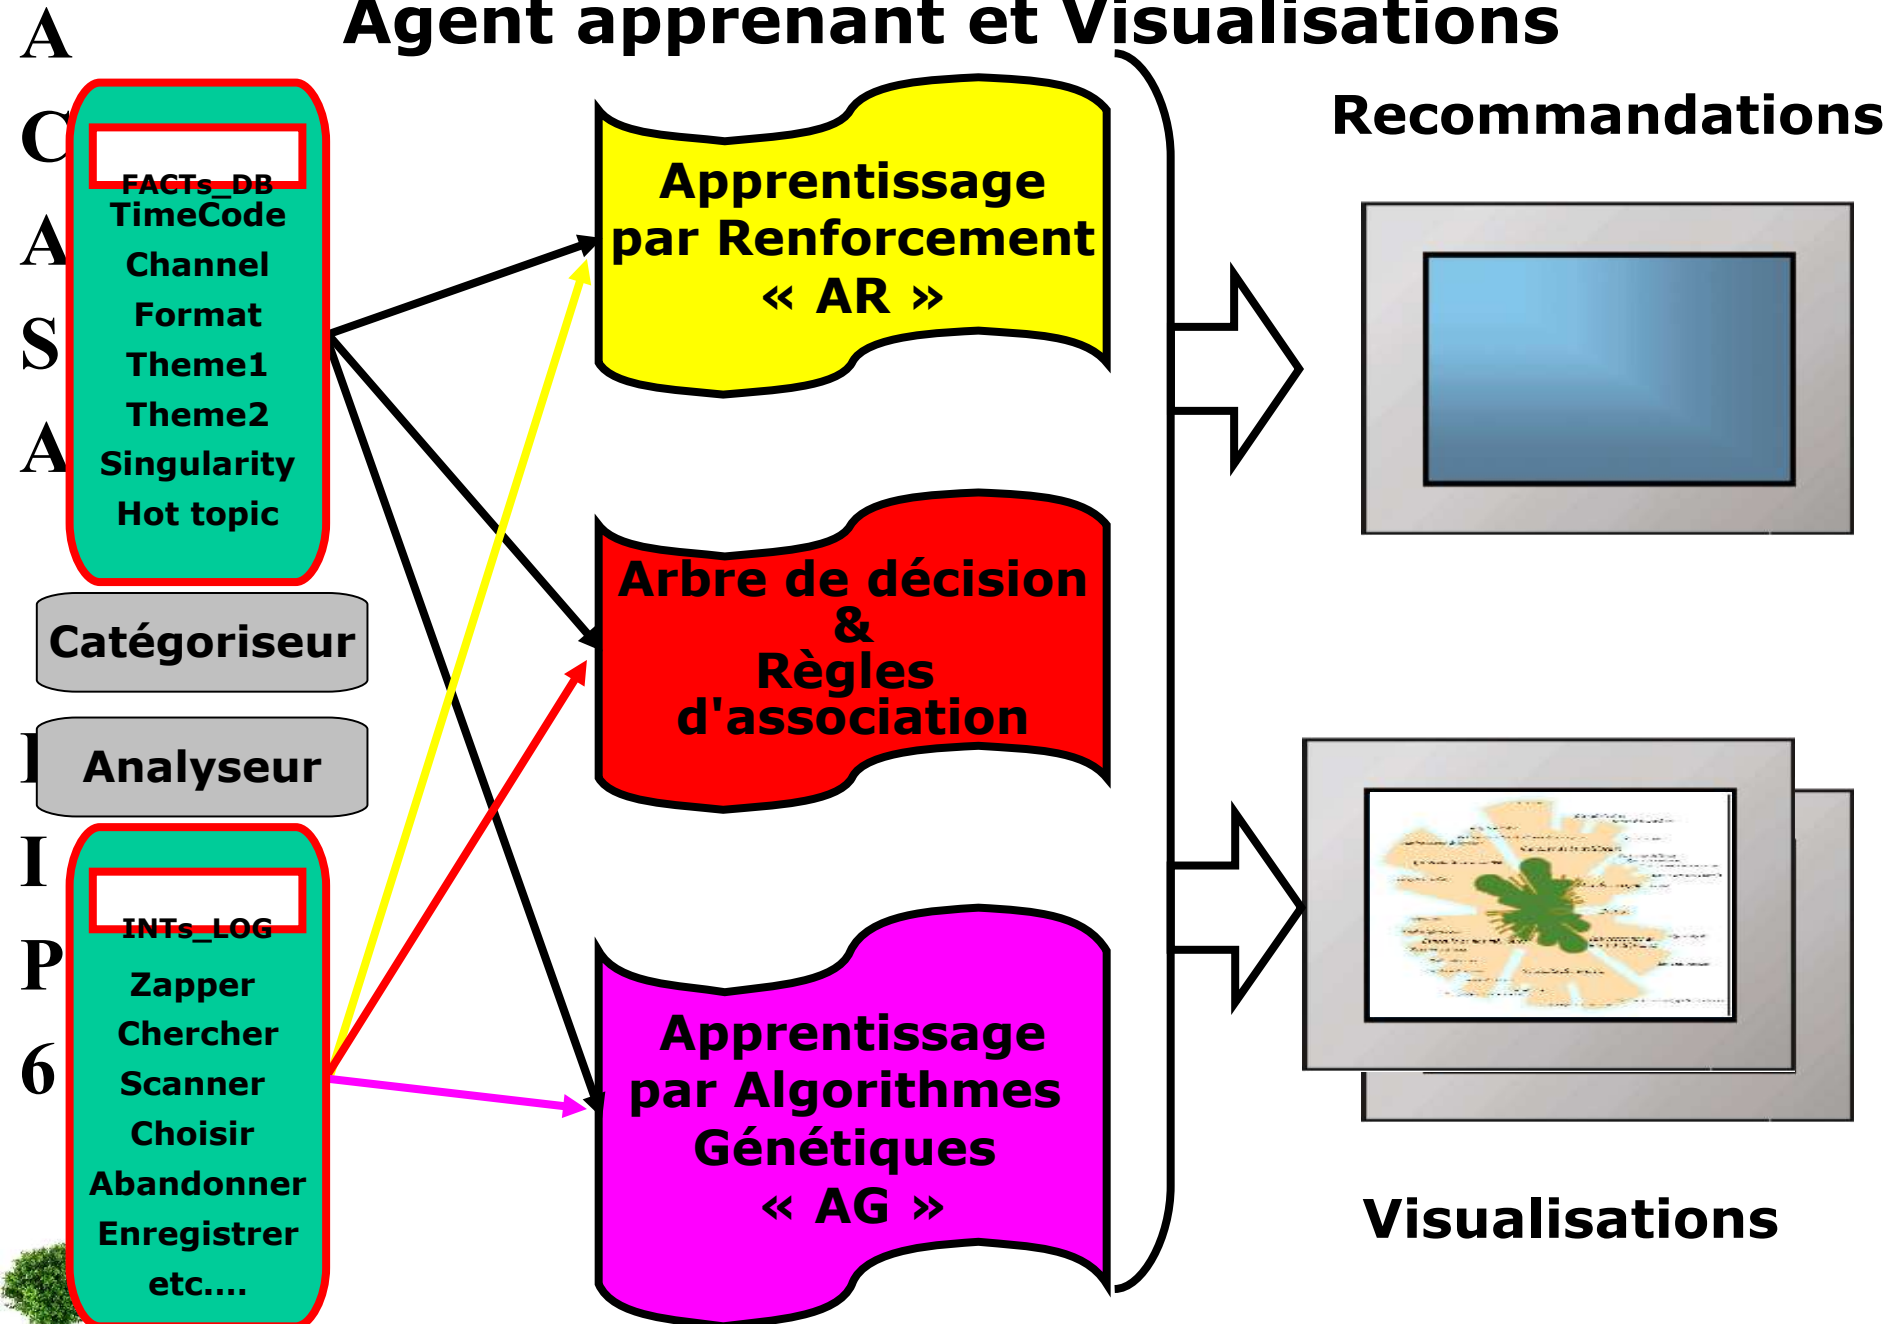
Agent apprenant et Visualisations

A
C
A
S
A

FACTs_DB
TimeCode
Channel
Format
Theme1
Theme2
Singularity
Hot topic

Catégoriseur

Analyseur

I
I
P
6

INTs_LOG
Zapper
Chercher
Scanner
Choisir
Abandonner
Enregistrer
etc....

Apprentissage par Renforcement « AR »

Arbre de décision & Règles d'association

Apprentissage par Algorithmes Génétiques « AG »

Recommandations

Visualisations